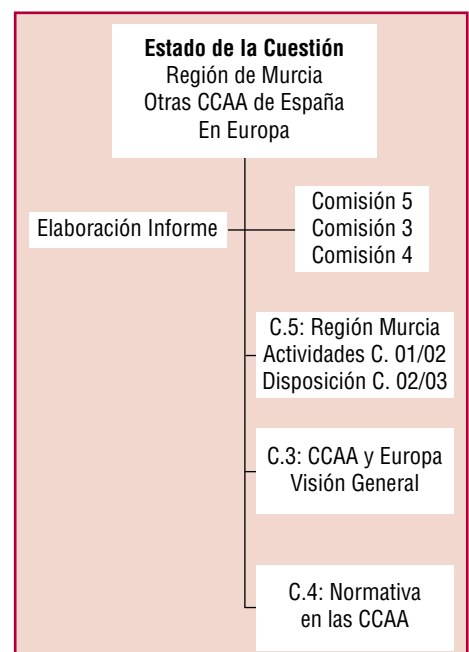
Estado de la Cuestión
Región de Murcia
Otras CCAA de España
En Europa

Elaboración Informe

Comisión 5
Comisión 3
Comisión 4

C.5: Región Murcia
Actividades C. 01/02
Disposición C. 02/03

C.3: CCAA y Europa
Visión General

C.4: Normativa
en las CCAA